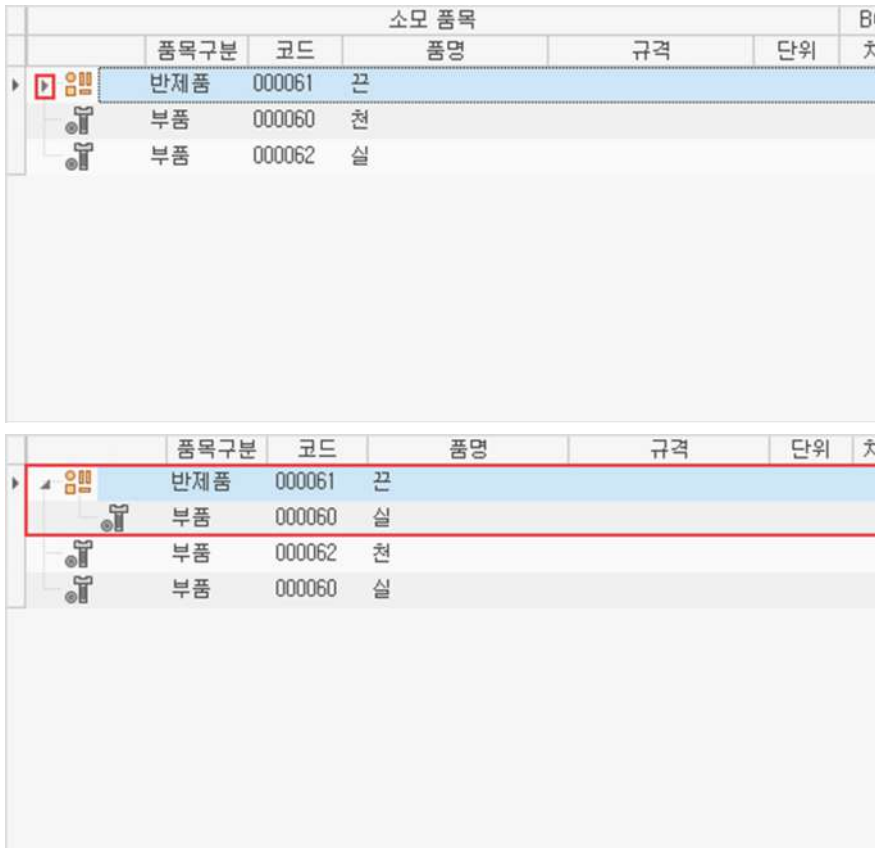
| 소모 품목 | | | | | B |
|---|---|---|---|---|---|
| 품목구분 | 코드 | 품명 | 규격 | 단위 | 차 |
| 반제품 | 000061 | 끈 | | | |
| 부품 | 000060 | 천 | | | |
| 부품 | 000062 | 실 | | | |

| 품목구분 | 코드 | 품명 | 규격 | 단위 | 차 |
|---|---|---|---|---|---|
| 반제품 | 000061 | 끈 | | | |
| 부품 | 000060 | 실 | | | |
| 부품 | 000062 | 천 | | | |
| 부품 | 000060 | 실 | | | |